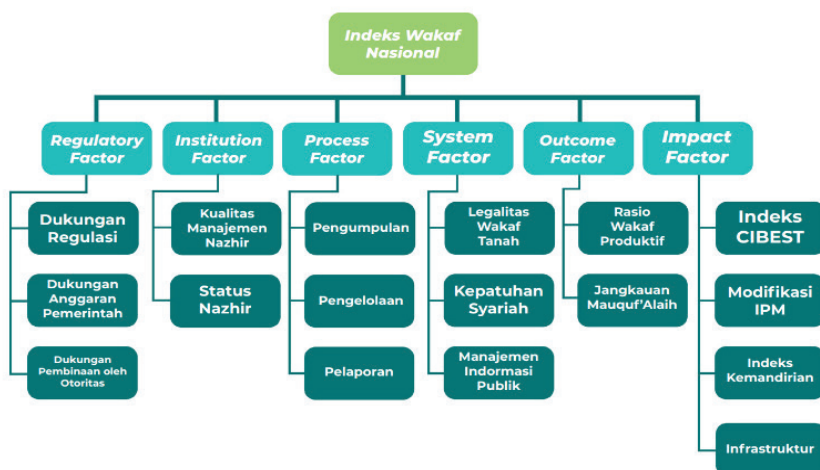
Indeks Wakaf Nasional

Regulatory Factor

Dukungan Regulasi

Dukungan Anggaran Pemerintah

Dukungan Pembinaan oleh Otoritas

Institution Factor

Kualitas Manajemen Nazhir

Status Nazhir

Process Factor

Pengumpulan

Pengelolaan

Pelaporan

System Factor

Legalitas Wakaf Tanah

Kepatuhan Syariah

Manajemen Indormasi Publik

Outcome Factor

Rasio Wakaf Produktif

Jangkauan Mauquf'Alaih

Impact Factor

Indeks CIBEST

Modifikasi IPM

Indeks Kemandirian

Infrastruktur